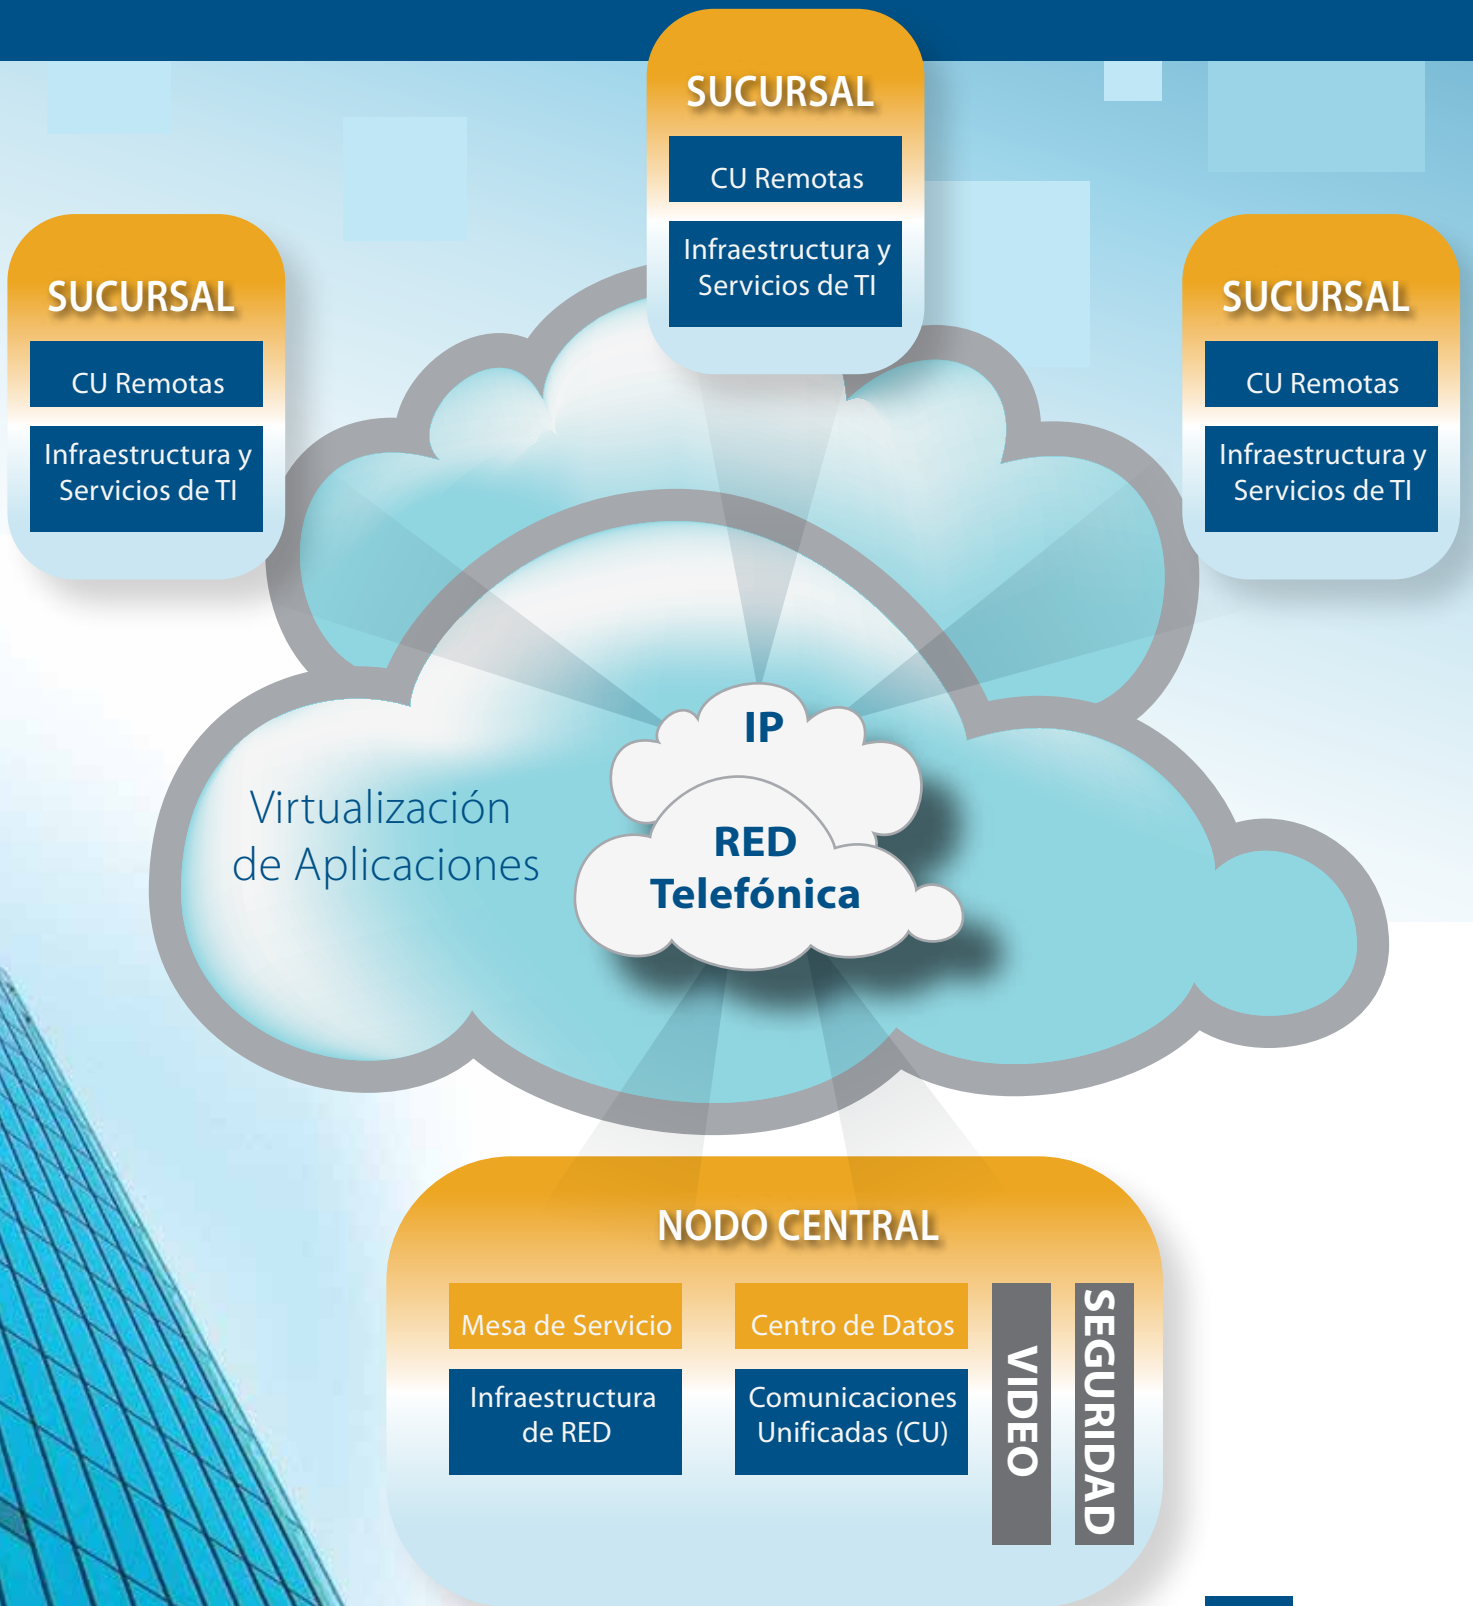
SUCURSAL

CU Remotas

Infraestructura y Servicios de TI

SUCURSAL

CU Remotas

Infraestructura y Servicios de TI

SUCURSAL

CU Remotas

Infraestructura y Servicios de TI

IP

Virtualización de Aplicaciones

RED Telefónica

NODO CENTRAL

Mesa de Servicio

Centro de Datos

Infraestructura de RED

Comunicaciones Unificadas (CU)

VIDEO

SEGURIDAD